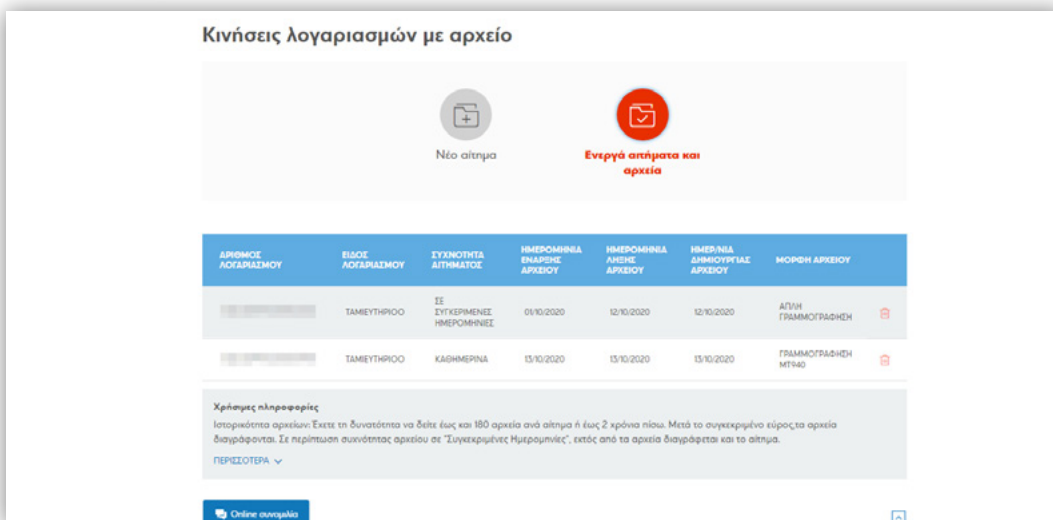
Κινήσεις λογαριασμών με αρχείο

Νέο αίτημα

Ενεργά αιτήματα και αρχεία

| ΑΡΙΘΜΟΣ ΛΟΓΑΡΙΑΣΜΟΥ | ΕΙΔΟΣ ΛΟΓΑΡΙΑΣΜΟΥ | ΣΥΧΝΟΤΗΤΑ ΑΙΤΗΜΑΤΟΣ | ΗΜΕΡΟΜΗΝΙΑ ΕΝΑΡΞΗΣ ΑΡΧΕΙΟΥ | ΗΜΕΡΟΜΗΝΙΑ ΛΗΞΗΣ ΑΡΧΕΙΟΥ | ΗΜΕΡ/ΝΙΑ ΔΗΜΙΟΥΡΓΙΑΣ ΑΡΧΕΙΟΥ | ΜΟΡΦΗ ΑΡΧΕΙΟΥ |
|---|---|---|---|---|---|---|
| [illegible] | ΤΑΜΙΕΥΤΗΡΙΟ | ΣΕ ΣΥΓΚΕΚΡΙΜΕΝΕΣ ΗΜΕΡΟΜΗΝΙΕΣ | 01/10/2020 | 12/10/2020 | 12/10/2020 | ΑΠΛΗ ΓΡΑΜΜΟΓΡΑΦΗΣΗ |
| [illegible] | ΤΑΜΙΕΥΤΗΡΙΟ | ΚΑΘΗΜΕΡΙΝΑ | 13/10/2020 | 13/10/2020 | 13/10/2020 | ΓΡΑΜΜΟΓΡΑΦΗΣΗ MT940 |

Χρήσιμες πληροφορίες
Ιστορικότητα αρχείων: Έχετε τη δυνατότητα να δείτε έως και 180 αρχεία ανά αίτημα ή έως 2 χρόνια πίσω. Μετά το συγκεκριμένο εύρος,τα αρχεία διαγράφονται. Σε περίπτωση συχνότητας αρχείου σε "Συγκεκριμένες Ημερομηνίες", εκτός από τα αρχεία διαγράφεται και το αίτημα.
ΠΕΡΙΣΣΟΤΕΡΑ

Online συνομιλία